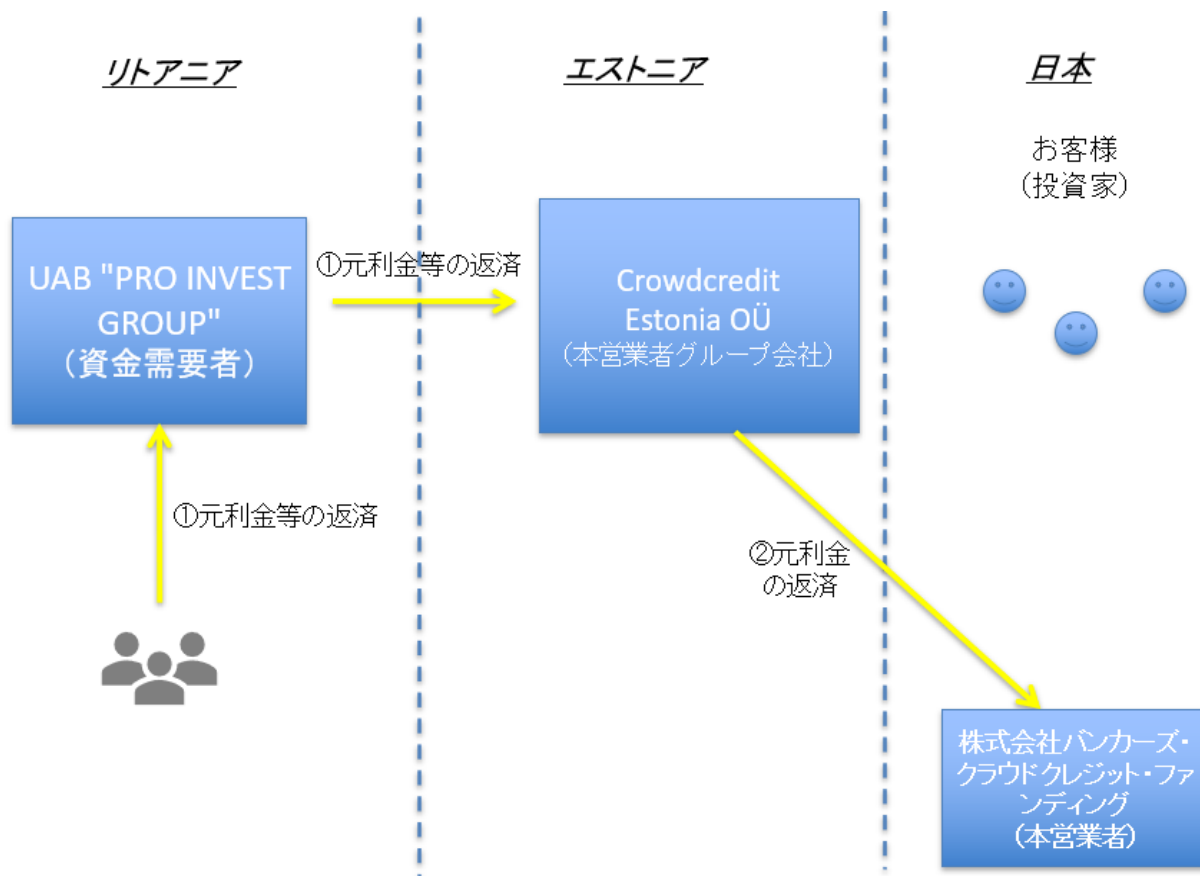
リトアニア

エストニア

日本

お客様
（投資家）

UAB "PRO INVEST GROUP"
（資金需要者）

①元利金等の返済

Crowdcredit Estonia OÜ
（本営業者グループ会社）

①元利金等の返済

②元利金の返済

株式会社バンカーズ・クラウドクレジット・ファンディング
（本営業者）